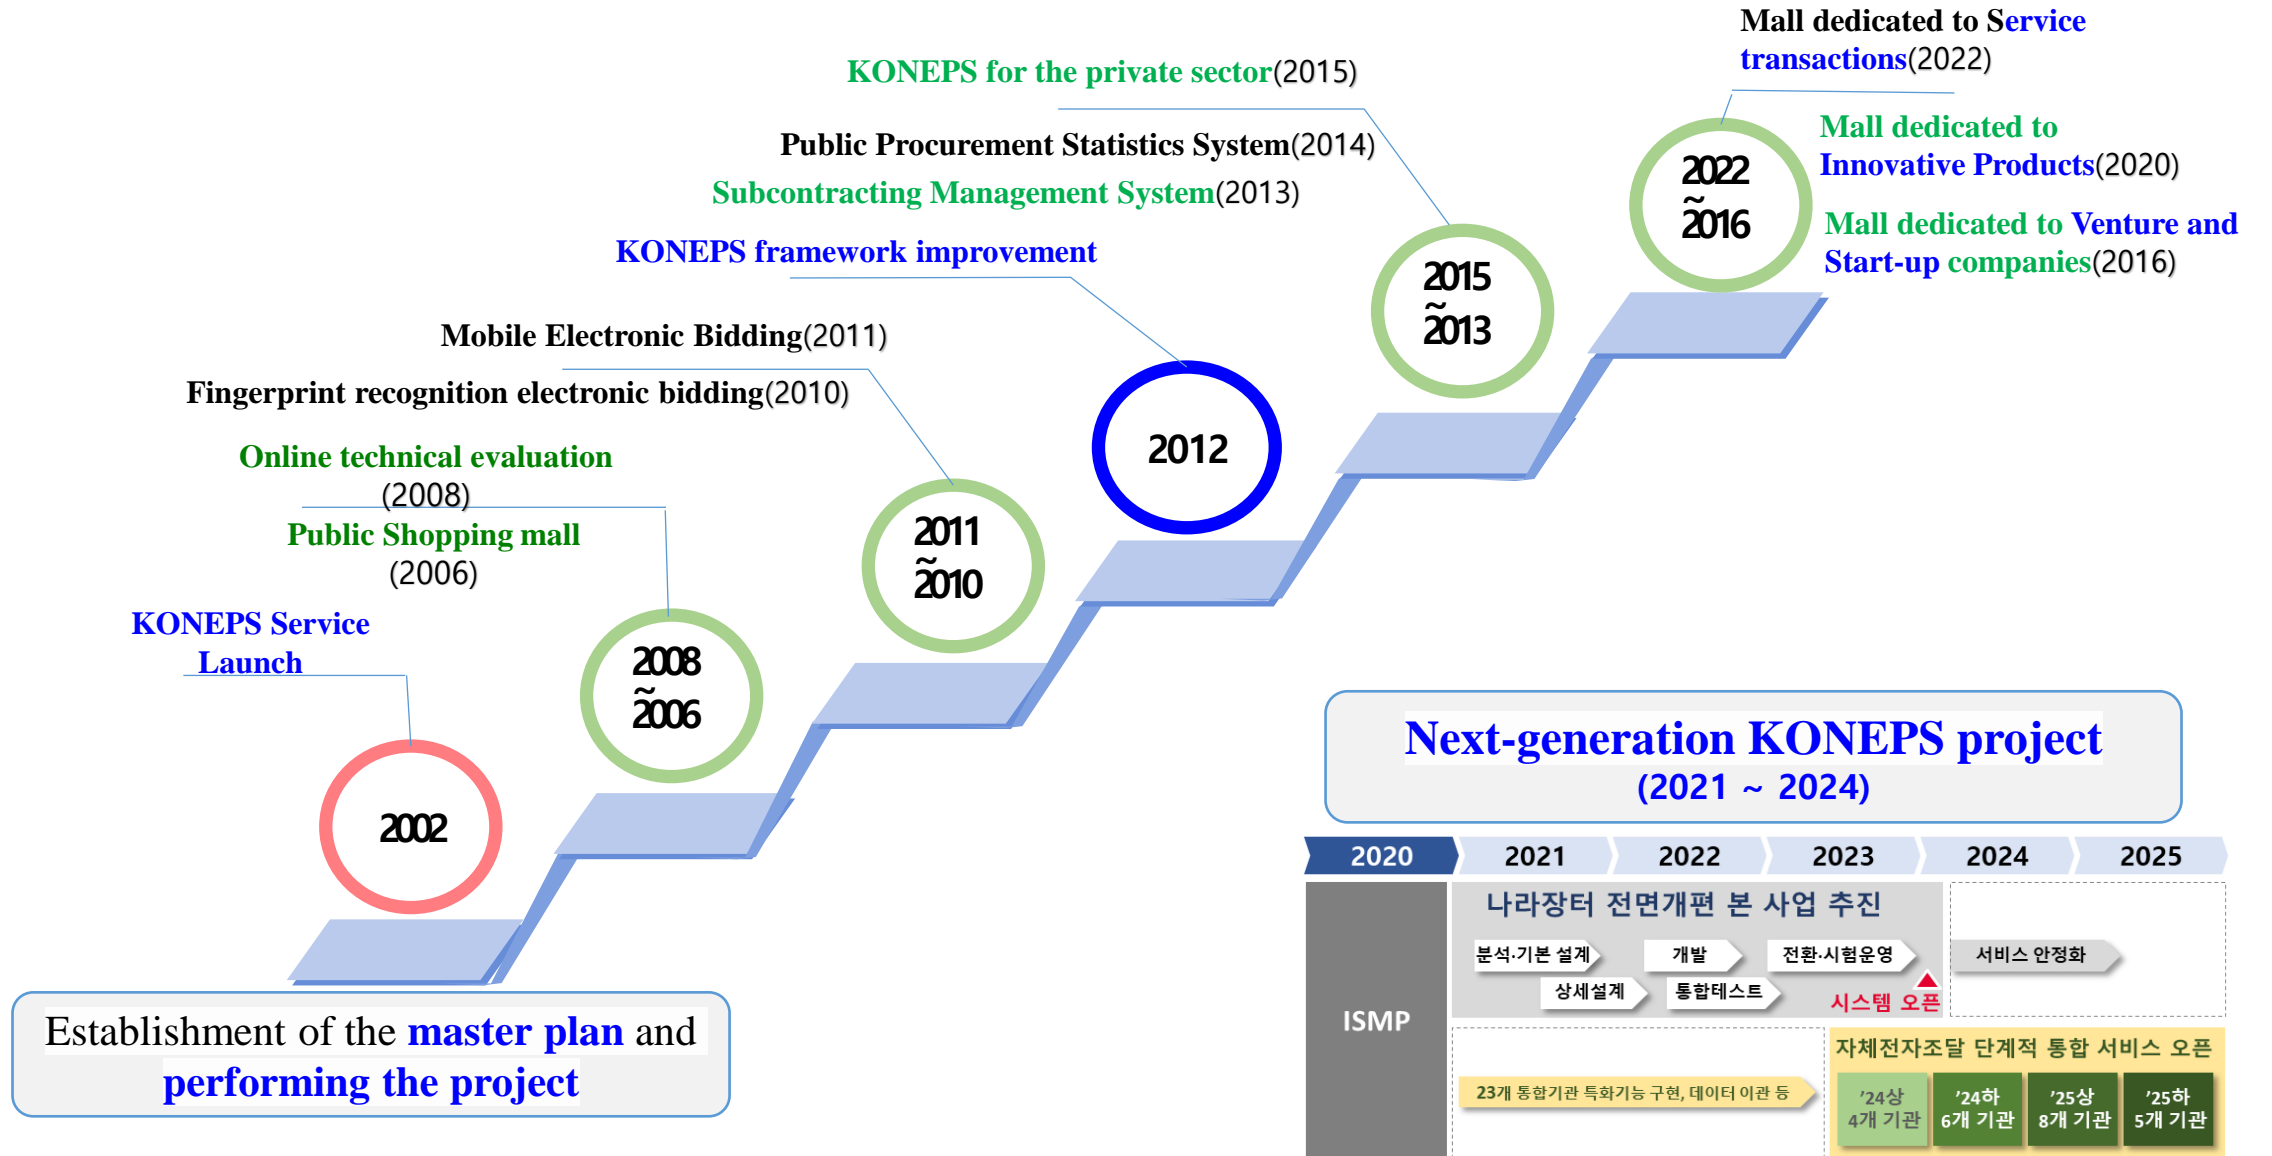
Mall dedicated to Service transactions(2022)

KONEPS for the private sector(2015)

Public Procurement Statistics System(2014)

Subcontracting Management System(2013)

KONEPS framework improvement

Mall dedicated to Innovative Products(2020)

Mall dedicated to Venture and Start-up companies(2016)

Mobile Electronic Bidding(2011)

Fingerprint recognition electronic bidding(2010)

Online technical evaluation (2008)

Public Shopping mall (2006)

KONEPS Service Launch

2022 ~ 2016

2015 ~ 2013

2012

2011 ~ 2010

2008 ~ 2006

2002

Next-generation KONEPS project (2021 ~ 2024)

| 2020 | 2021 | 2022 | 2023 | 2024 | 2025 |
|---|---|---|---|---|---|

ISMP

나라장터 전면개편 본 사업 추진

분석·기본 설계 개발 전환·시험운영 서비스 안정화

상세설계 통합테스트 시스템 오픈

자체전자조달 단계적 통합 서비스 오픈

23개 통합기관 특화기능 구현, 데이터 이관 등

'24상 4개 기관 '24하 6개 기관 '25상 8개 기관 '25하 5개 기관

Establishment of the master plan and performing the project